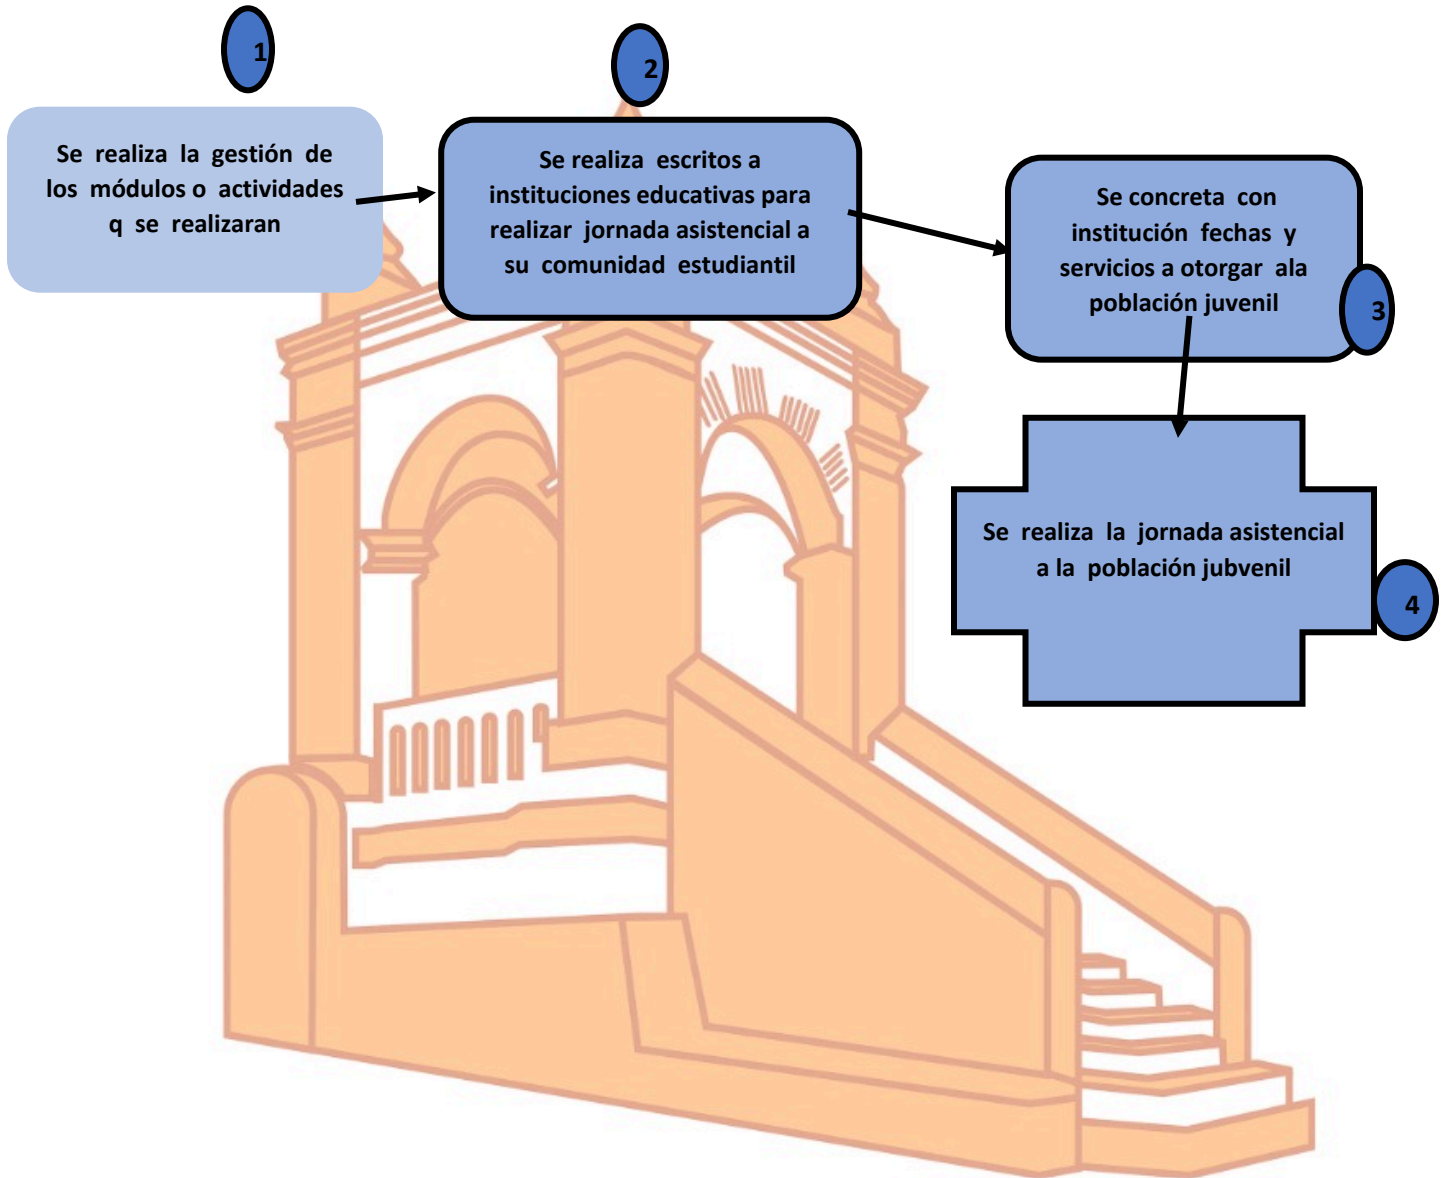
1

Se realiza la gestión de los módulos o actividades q se realizaran

2

Se realiza escritos a instituciones educativas para realizar jornada asistencial a su comunidad estudiantil

Se concreta con institución fechas y servicios a otorgar ala población juvenil

3

Se realiza la jornada asistencial a la población jubvenil

4